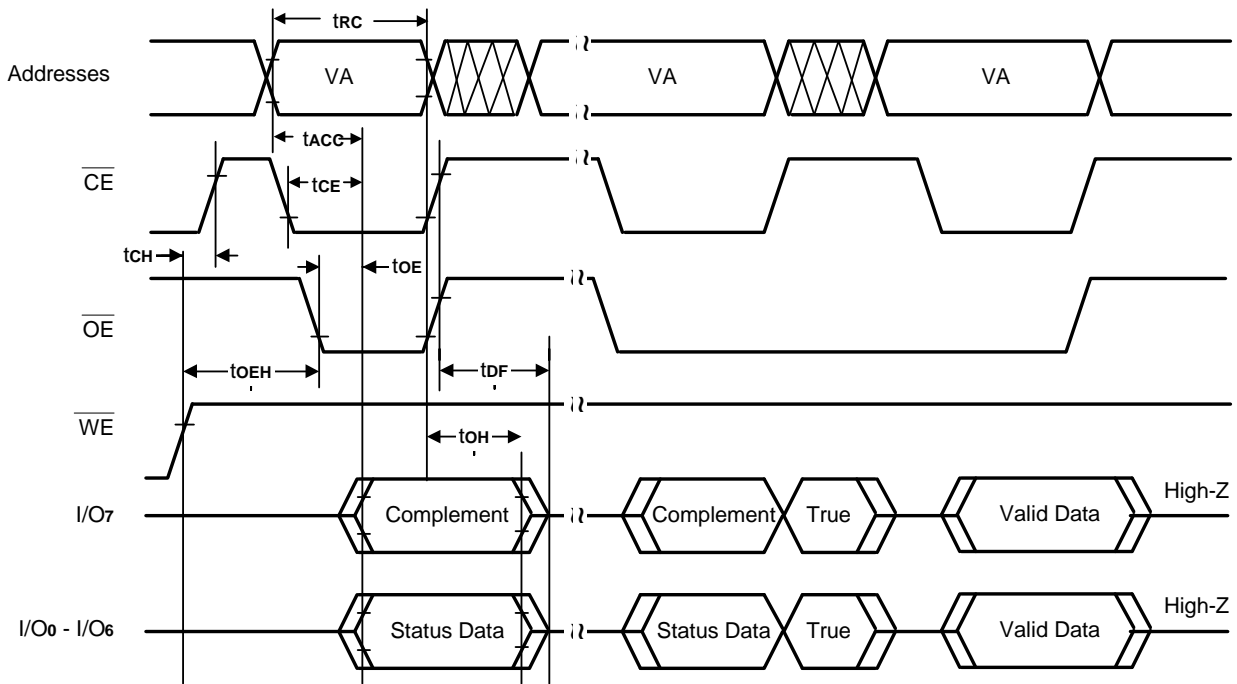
$t_{RC}$

Addresses

VA

VA

VA

$t_{ACC}$

$\overline{CE}$

$t_{CE}$

$t_{CH}$

$t_{OE}$

$\overline{OE}$

$t_{OEH}$

$t_{DF}$

$\overline{WE}$

$t_{OH}$

High-Z

I/O$_7$

Complement

Complement

True

Valid Data

High-Z

I/O$_0$ - I/O$_6$

Status Data

Status Data

True

Valid Data